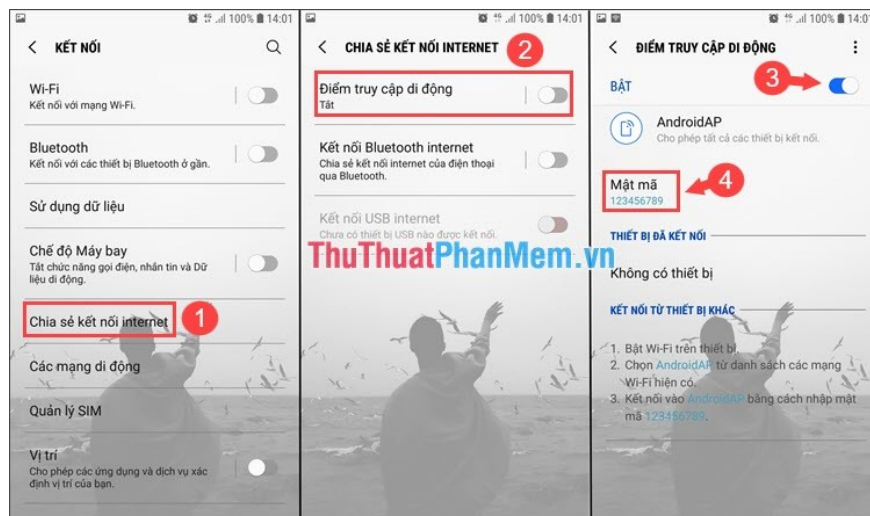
100% 14:01

KẾT NỐI

Wi-Fi
Kết nối với mạng Wi-Fi.

Bluetooth
Kết nối với các thiết bị Bluetooth ở gần.

Sử dụng dữ liệu

Chế độ Máy bay
Tắt chức năng gọi điện, nhắn tin và Dữ liệu di động.

Chia sẻ kết nối internet 1

Các mạng di động

Quản lý SIM

Vị trí
Cho phép các ứng dụng và dịch vụ xác định vị trí của bạn.

100% 14:01

CHIA SẺ KẾT NỐI INTERNET 2

Điểm truy cập di động
Tắt

Kết nối Bluetooth internet
Chia sẻ kết nối internet của điện thoại qua Bluetooth.

Kết nối USB internet
Chưa có thiết bị USB nào được kết nối.

100% 14:0

ĐIỂM TRUY CẬP DI ĐỘNG

BẬT 3

AndroidAP
Cho phép tất cả các thiết bị kết nối.

Mật mã 4
123456789

THIẾT BỊ ĐÃ KẾT NỐI

Không có thiết bị

KẾT NỐI TỪ THIẾT BỊ KHÁC

1. Bật Wi-Fi trên thiết bị.
2. Chọn AndroidAP từ danh sách các mạng Wi-Fi hiện có.
3. Kết nối vào AndroidAP bằng cách nhập mật mã 123456789.

ThuThuatPhanMem.vn